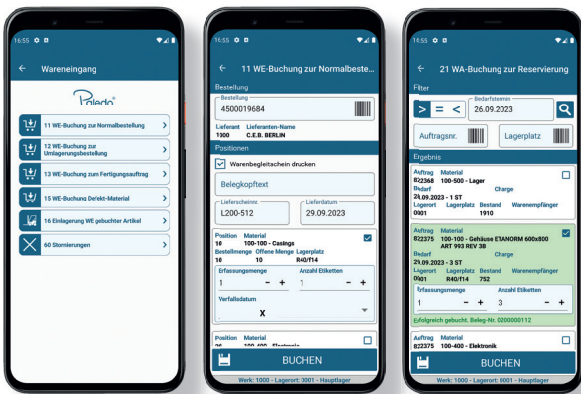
16:55

← Wareneingang

Poledo

11 WE-Buchung zur Normalbestellung >

12 WE-Buchung zur Umlagerungsbestellung >

13 WE-Buchung zum Fertigungsauftrag >

15 WE-Buchung Defekt-Material >

16 Einlagerung WE gebuchter Artikel >

60 Stornierungen >

16:55

← 11 WE-Buchung zur Normalbeste...

Bestellung

Bestellung
4500019684

Lieferant Lieferanten-Name
1300 C.E.B. BERLIN

Positionen

Warenbegleitschein drucken

Belegkopftext

Lieferscheinnr.
L200-512

Lieferdatum
29.09.2023

Position Material
10 100-100 - Casings
Bestellmenge Offene Menge Lagerplatz
10 10 R4/F14

Erfassungsmenge
1 − +

Anzahl Etiketten
1 − +

Verfallsdatum
X

Position Material
20 100-400 - Elektronik

BUCHEN

Werk: 1000 - Lagerort: 0001 - Hauptlager

16:55

← 21 WA-Buchung zur Reservierung

Filter

> = <

Bedarfstermin
26.09.2023

Auftragsnr.

Lagerplatz

Ergebnis

Auftrag Material
822368 100-500 - Lager
Bedarf Charge
28.09.2023 - 1 ST
Lagerort Lagerplatz Bestand Warenempfänger
0001 1910

Auftrag Material
822375 100-100 - Gehäuse ETANORM 600x800 ART 993 REV 38
Bedarf Charge
28.09.2023 - 3 ST
Lagerort Lagerplatz Bestand Warenempfänger
0001 R4/F14 752

Erfassungsmenge
1 − +

Anzahl Etiketten
3 − +

Erfolgreich gebucht. Beleg-Nr. 0200000112

Auftrag Material
822375 100-400 - Elektronik

BUCHEN

Werk: 1000 - Lagerort: 0001 - Hauptlager